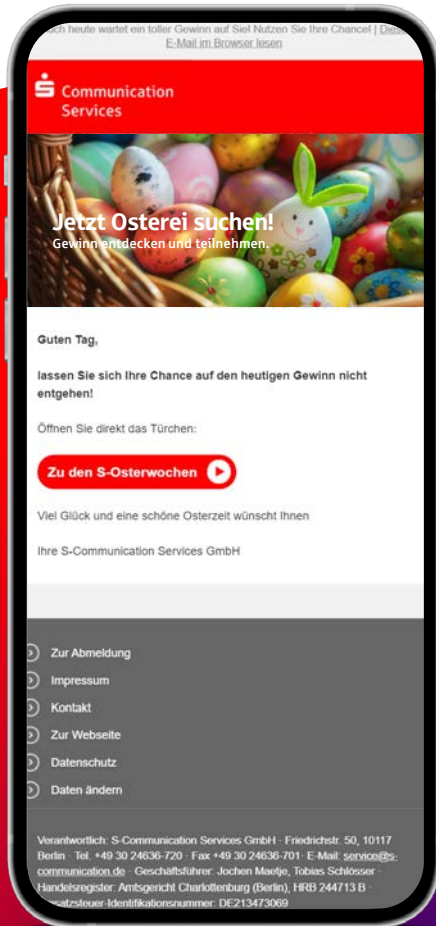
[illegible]ch heute wartet ein toller Gewinn auf Sie! Nutzen Sie Ihre Chance! | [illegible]
E-Mail im Browser lesen

Communication Services

Jetzt Osterei suchen!
Gewinn entdecken und teilnehmen.

Guten Tag,

lassen Sie sich Ihre Chance auf den heutigen Gewinn nicht entgehen!

Öffnen Sie direkt das Türchen:

Zu den S-Osterwochen

Viel Glück und eine schöne Osterzeit wünscht Ihnen

Ihre S-Communication Services GmbH

Zur Abmeldung
Impressum
Kontakt
Zur Webseite
Datenschutz
Daten ändern

Verantwortlich: S-Communication Services GmbH · Friedrichstr. 50, 10117 Berlin · Tel. +49 30 24636-720 · Fax +49 30 24636-701 · E-Mail: service@s-communication.de · Geschäftsführer: Jochen Maetje, Tobias Schlösser · Handelsregister: Amtsgericht Charlottenburg (Berlin), HRB 244713 B · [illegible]satzsteuer-Identifikationsnummer: DE213473069